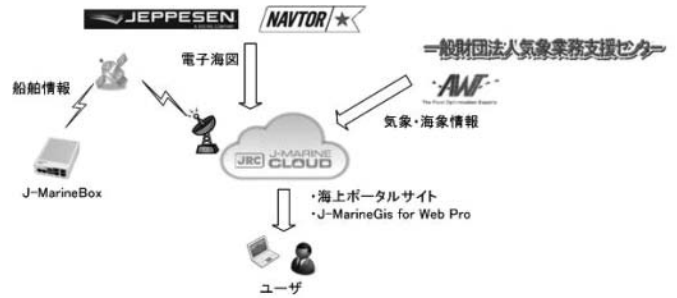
JEPPESEN
NAVTOR

電子海図

一般財団法人気象業務支援センター

AWT
The Post Optimization Experts

船舶情報

気象・海象情報

JRC J-MARINE CLOUD

J-MarineBox

・海上ポータルサイト
・J-MarineGis for Web Pro

ユーザ